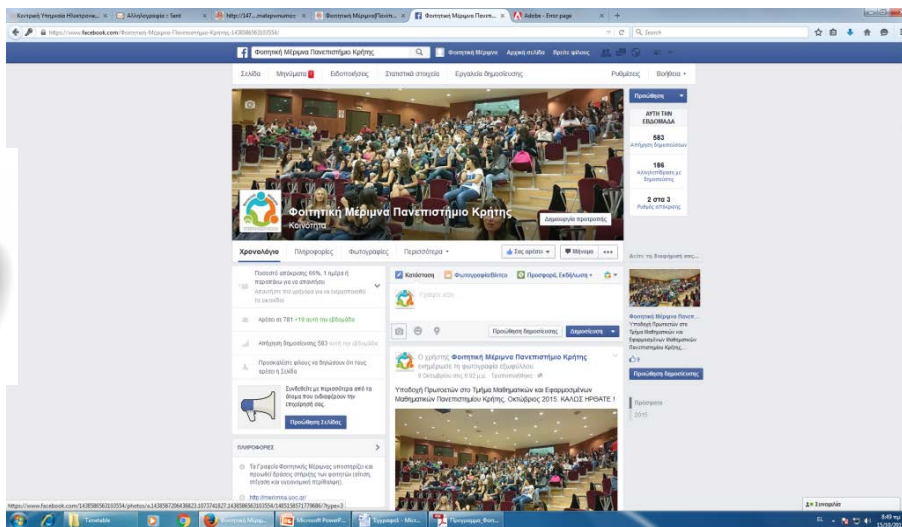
Κεντρική Υπηρεσία Ηλεκτρονικ... × Αλληλογραφία :: Sent × http://147....mater.mathematics × Φοιτητική Μέριμνα Πανεπ... × Φοιτητική Μέριμνα Πανεπ... × Adobe - Error page ×

https://www.facebook.com/Φοιτητική-Μέριμνα-Πανεπιστήμιο-Κρήτης-1438586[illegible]/

Φοιτητική Μέριμνα Πανεπιστήμιο Κρήτης | Φοιτητική Μέριμνα | Αρχική σελίδα | Βρείτε φίλους

Σελίδα | Μηνύματα | Ειδοποιήσεις | Στατιστικά στοιχεία | Εργαλεία δημοσίευσης | Ρυθμίσεις | Βοήθεια

Φοιτητική Μέριμνα Πανεπιστήμιο Κρήτης
Κοινότητα
Δημιουργία προτροπής

Χρονολόγιο | Πληροφορίες | Φωτογραφίες | Περισσότερα | Σας αρέσει | Μήνυμα

Προώθηση
ΑΥΤΗ ΤΗΝ ΕΒΔΟΜΑΔΑ
583
Απήχηση δημοσιεύσεων
186
Αλληλεπιδράσεις με δημοσιεύσεις
2 στα 3
Ρυθμός απόκρισης

Ποσοστό απόκρισης 66%, 1 ημέρα ή περισσότερο για να απαντάει
Απαντήστε πιο γρήγορα για να εμφανίζεται το εικονίδιο

Αρέσει σε 781 +10 αυτή την εβδομάδα

Απήχηση δημοσίευσης 583 αυτή την εβδομάδα

Προσκαλέστε φίλους να δηλώσουν ότι τους αρέσει η Σελίδα

Συνδεθείτε με περισσότερα από τα άτομα που ενδιαφέρονται την επιχείρησή σας.
Προώθηση Σελίδας

ΠΛΗΡΟΦΟΡΙΕΣ
Το Γραφείο Φοιτητικής Μέριμνας υποστηρίζει και προωθεί δράσεις στήριξης των φοιτητών (ελτση, στέγαση και οικονομική στήριξη).
http://merimna.uoc.gr/

Κατάσταση | Φωτογραφία/Βίντεο | Προσφορά, Εκδήλωση +
Γράψτε κάτι
Προώθηση δημοσίευσης | Δημοσίευση

Ο χρήστης Φοιτητική Μέριμνα Πανεπιστήμιο Κρήτης ενημέρωσε τη φωτογραφία εξωφύλλου.
9 Οκτωβρίου στις 8:02 μ.μ. · Τροποποιήθηκε
Υποδοχή Πρωτοετών στο Τμήμα Μαθηματικών και Εφαρμοσμένων Μαθηματικών Πανεπιστημίου Κρήτης, Οκτώβριος 2015. ΚΑΛΩΣ ΗΡΘΑΤΕ !

Βελτ. τη διαφήμισή σας...
Φοιτητική Μέριμνα Πανεπ...
Υποδοχή Πρωτοετών στο Τμήμα Μαθηματικών και Εφαρμοσμένων Μαθηματικών Πανεπιστημίου Κρήτης...
Προώθηση δημοσίευσης
Πρόσφατα
2015

https://www.facebook.com/1438586563105554/photos/a.1438587206436623.1073741827.1438586563105554/1485158571779686/?type=3

Συνομιλία
Timetable | Φοιτητική Μέριμ... | Microsoft PowerP... | Έγγραφο1 - Micr... | Προγράμμα_Φοιτ...
EL 8:49 πμ 15/10/2015